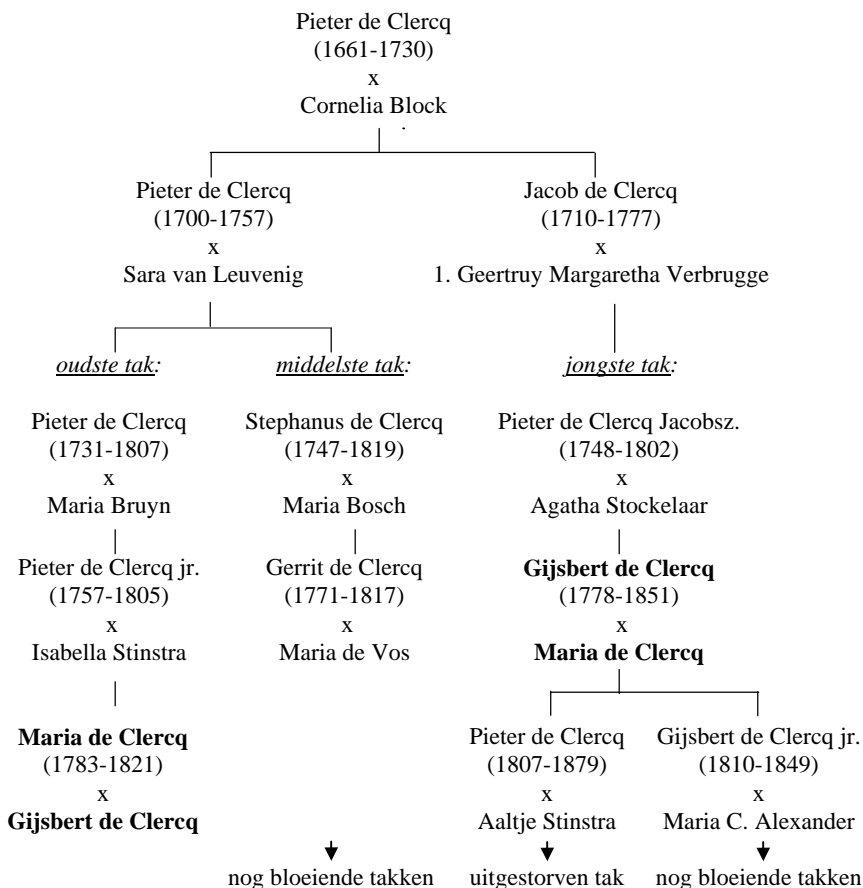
Pieter de Clercq
(1661-1730)
x
Cornelia Block

Pieter de Clercq
(1700-1757)
x
Sara van Leuvenig

Jacob de Clercq
(1710-1777)
x
1. Geertruy Margaretha Verbrugge

*oudste tak*:

Pieter de Clercq
(1731-1807)
x
Maria Bruyn

Pieter de Clercq jr.
(1757-1805)
x
Isabella Stinstra

**Maria de Clercq**
(1783-1821)
x
**Gijsbert de Clercq**

*middelste tak*:

Stephanus de Clercq
(1747-1819)
x
Maria Bosch

Gerrit de Clercq
(1771-1817)
x
Maria de Vos

nog bloeiende takken

*jongste tak*:

Pieter de Clercq Jacobsz.
(1748-1802)
x
Agatha Stockelaar

**Gijsbert de Clercq**
(1778-1851)
x
**Maria de Clercq**

Pieter de Clercq
(1807-1879)
x
Aaltje Stinstra

uitgestorven tak

Gijsbert de Clercq jr.
(1810-1849)
x
Maria C. Alexander

nog bloeiende takken